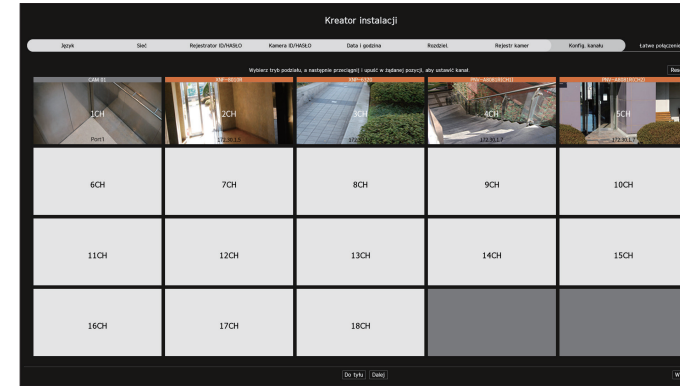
Kreator instalacji

Język
Sieć
Rejestrator ID/HASŁO
Kamera ID/HASŁO
Data i godzina
Rozdziel.
Rejestr kamer
Konfig. kanału
Łatwe połączenie

Wybierz tryb podziału, a następnie przeciągnij i upuść w żądanej pozycji, aby ustawić kanał

Res

CAM 01
1CH
Port1

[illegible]
2CH
172.30.1.5

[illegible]
3CH
172.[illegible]

PNV-A8083R(CH1)
4CH
172.30.1.7

PNV-A8083R(CH2)
5CH
172.30.1.7

6CH
7CH
8CH
9CH
10CH
11CH
12CH
13CH
14CH
15CH
16CH
17CH
18CH

Do tyłu
Dalej
W